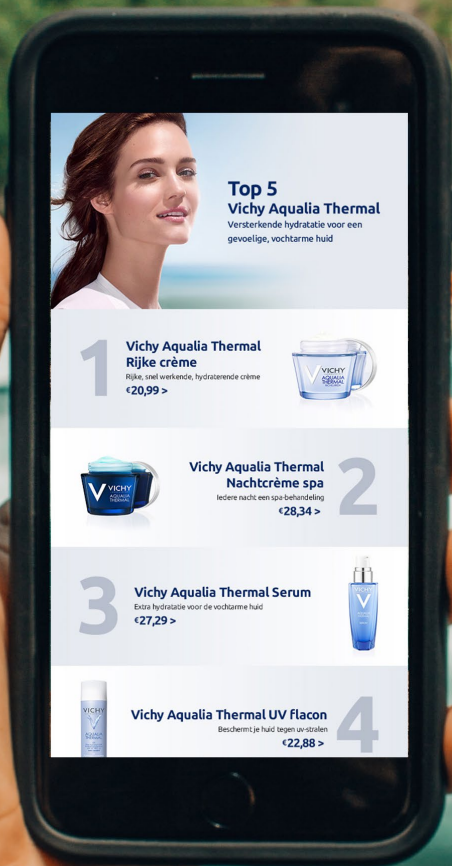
Top 5
Vichy Aqualia Thermal
Versterkende hydratatie voor een gevoelige, vochtarme huid

1
Vichy Aqualia Thermal
Rijke crème
Rijke, snel werkende, hydraterende crème
€20,99 >

VICHY
AQUALIA
THERMAL

Vichy Aqualia Thermal
Nachtcrème spa
Iedere nacht een spa-behandeling
€28,34 >
2

VICHY
AQUALIA
THERMAL

3
Vichy Aqualia Thermal Serum
Extra hydratatie voor de vochtarme huid
€27,29 >

VICHY
AQUALIA
THERMAL

Vichy Aqualia Thermal UV flacon
Beschermt je huid tegen uv-stralen
€22,88 >
4